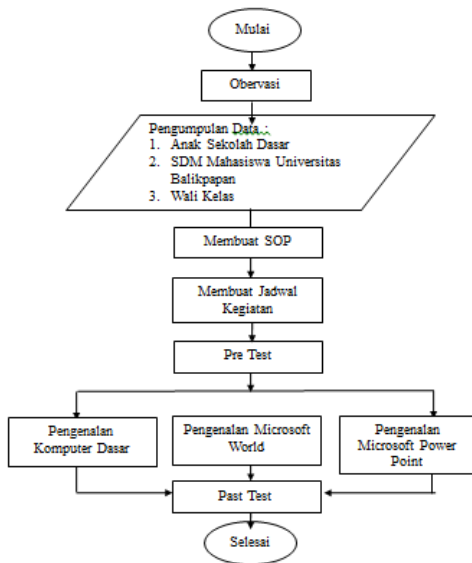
Mulai

Obervasi

Pengumpulan Data :
1. Anak Sekolah Dasar
2. SDM Mahasiswa Universitas Balikpapan
3. Wali Kelas

Membuat SOP

Membuat Jadwal Kegiatan

Pre Test

Pengenalan Komputer Dasar

Pengenalan Microsoft World

Pengenalan Microsoft Power Point

Past Test

Selesai